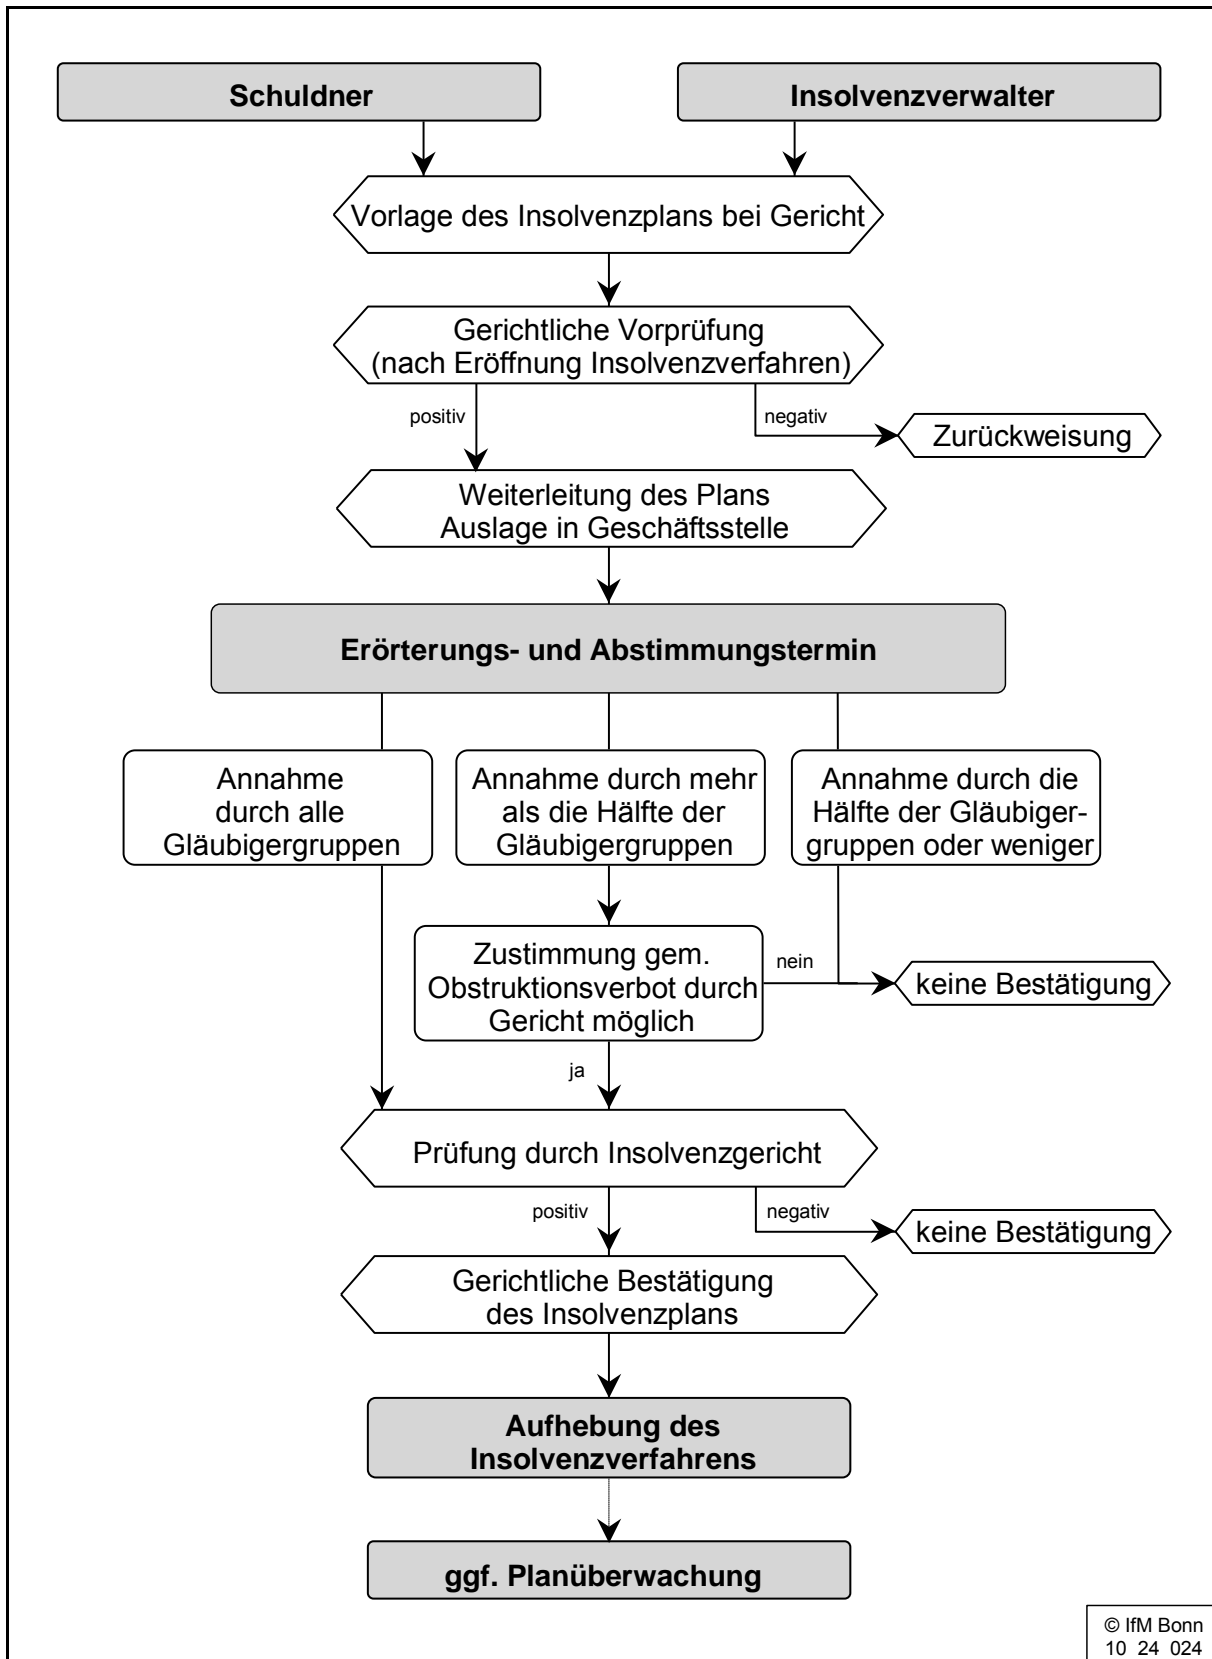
Schuldner

Insolvenzverwalter

Vorlage des Insolvenzplans bei Gericht

Gerichtliche Vorprüfung (nach Eröffnung Insolvenzverfahren)

positiv

negativ

Zurückweisung

Weiterleitung des Plans Auslage in Geschäftsstelle

Erörterungs- und Abstimmungstermin

Annahme durch alle Gläubigergruppen

Annahme durch mehr als die Hälfte der Gläubigergruppen

Annahme durch die Hälfte der Gläubigergruppen oder weniger

Zustimmung gem. Obstruktionsverbot durch Gericht möglich

nein

keine Bestätigung

ja

Prüfung durch Insolvenzgericht

positiv

negativ

keine Bestätigung

Gerichtliche Bestätigung des Insolvenzplans

Aufhebung des Insolvenzverfahrens

ggf. Planüberwachung

© IfM Bonn
10 24 024